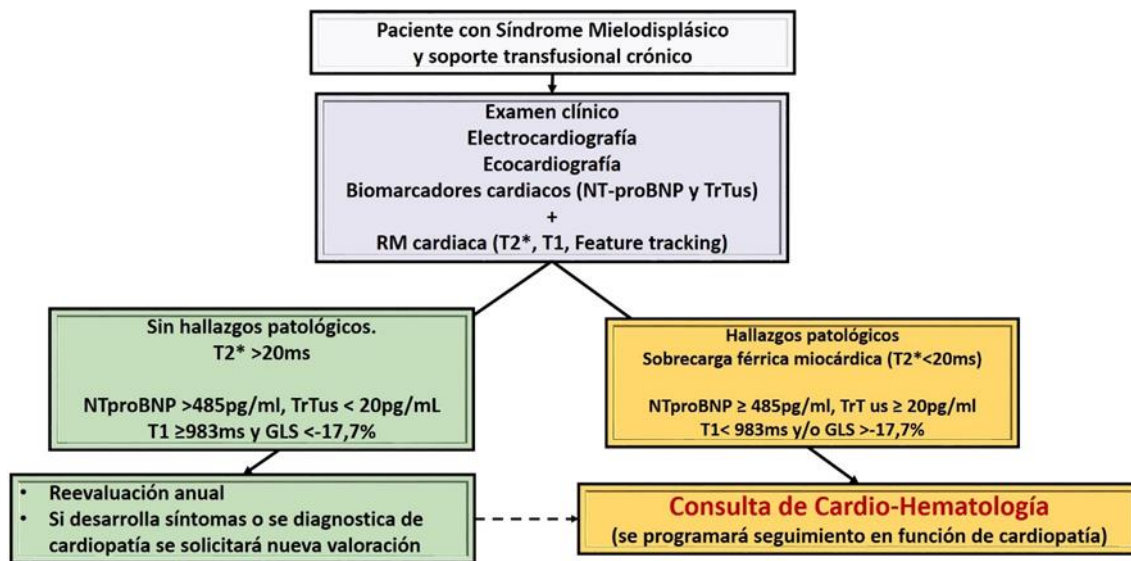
Paciente con Síndrome Mielodisplásico
y soporte transfusional crónico

Examen clínico
Electrocardiografía
Ecocardiografía
Biomarcadores cardiacos (NT-proBNP y TrTus)
+
RM cardiaca (T2*, T1, Feature tracking)

Sin hallazgos patológicos.
T2* >20ms

NTproBNP >485pg/ml, TrTus < 20pg/mL
T1 ≥983ms y GLS <-17,7%

Hallazgos patológicos
Sobrecarga férrica miocárdica (T2*<20ms)

NTproBNP ≥ 485pg/ml, TrT us ≥ 20pg/ml
T1< 983ms y/o GLS >-17,7%

• Reevaluación anual
• Si desarrolla síntomas o se diagnostica de cardiopatía se solicitará nueva valoración

Consulta de Cardio-Hematología
(se programará seguimiento en función de cardiopatía)